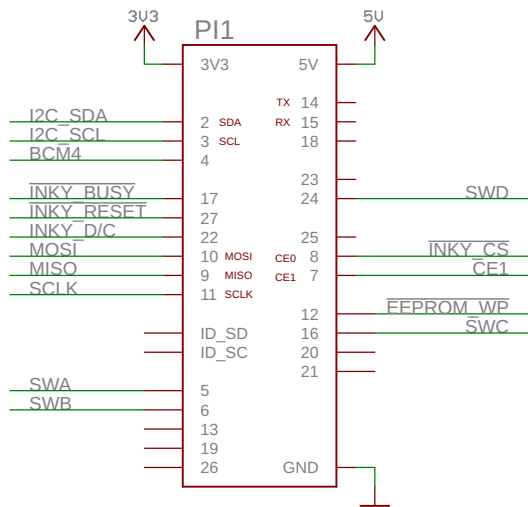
3V3
5V
PI1
3V3
5V
TX 14
RX 15
18
I2C_SDA 2 SDA
I2C_SCL 3 SCL
BCM4 4
23
24 SWD
INKY_BUSY 17
INKY_RESET 27
INKY_D/C 22
25
MOSI 10 MOSI
CE0 8 INKY_CS
MISO 9 MISO
CE1 7 CE1
SCLK 11 SCLK
12 EEPROM_WP
ID_SD
16 SWC
ID_SC
20
21
SWA 5
SWB 6
13
19
26
GND